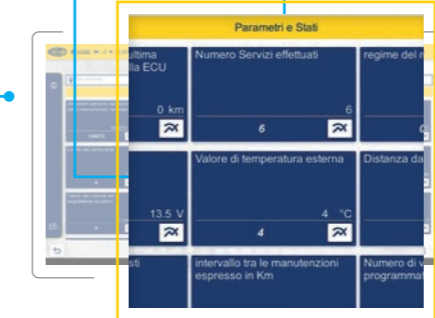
Parametri e Stati

ultima
lla ECU

0 km

Numero Servizi effettuati

6

6

regime del m

Valore di temperatura esterna

4 °C

4

13.5 V

Distanza da

sti

intervallo tra le manutenzioni espresso in Km

Numero di v
programmat